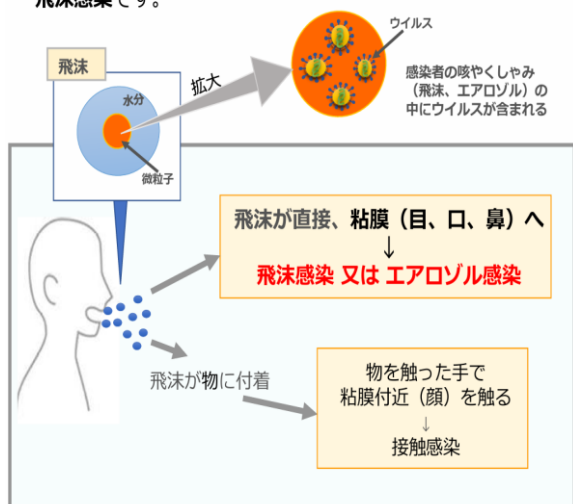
飛沫感染です。

飛沫

水分

微粒子

拡大

ウイルス

感染者の咳やくしゃみ（飛沫、エアロゾル）の中にウイルスが含まれる

飛沫が直接、粘膜（目、口、鼻）へ
↓
飛沫感染 又は エアロゾル感染

飛沫が物に付着

物を触った手で粘膜付近（顔）を触る
↓
接触感染